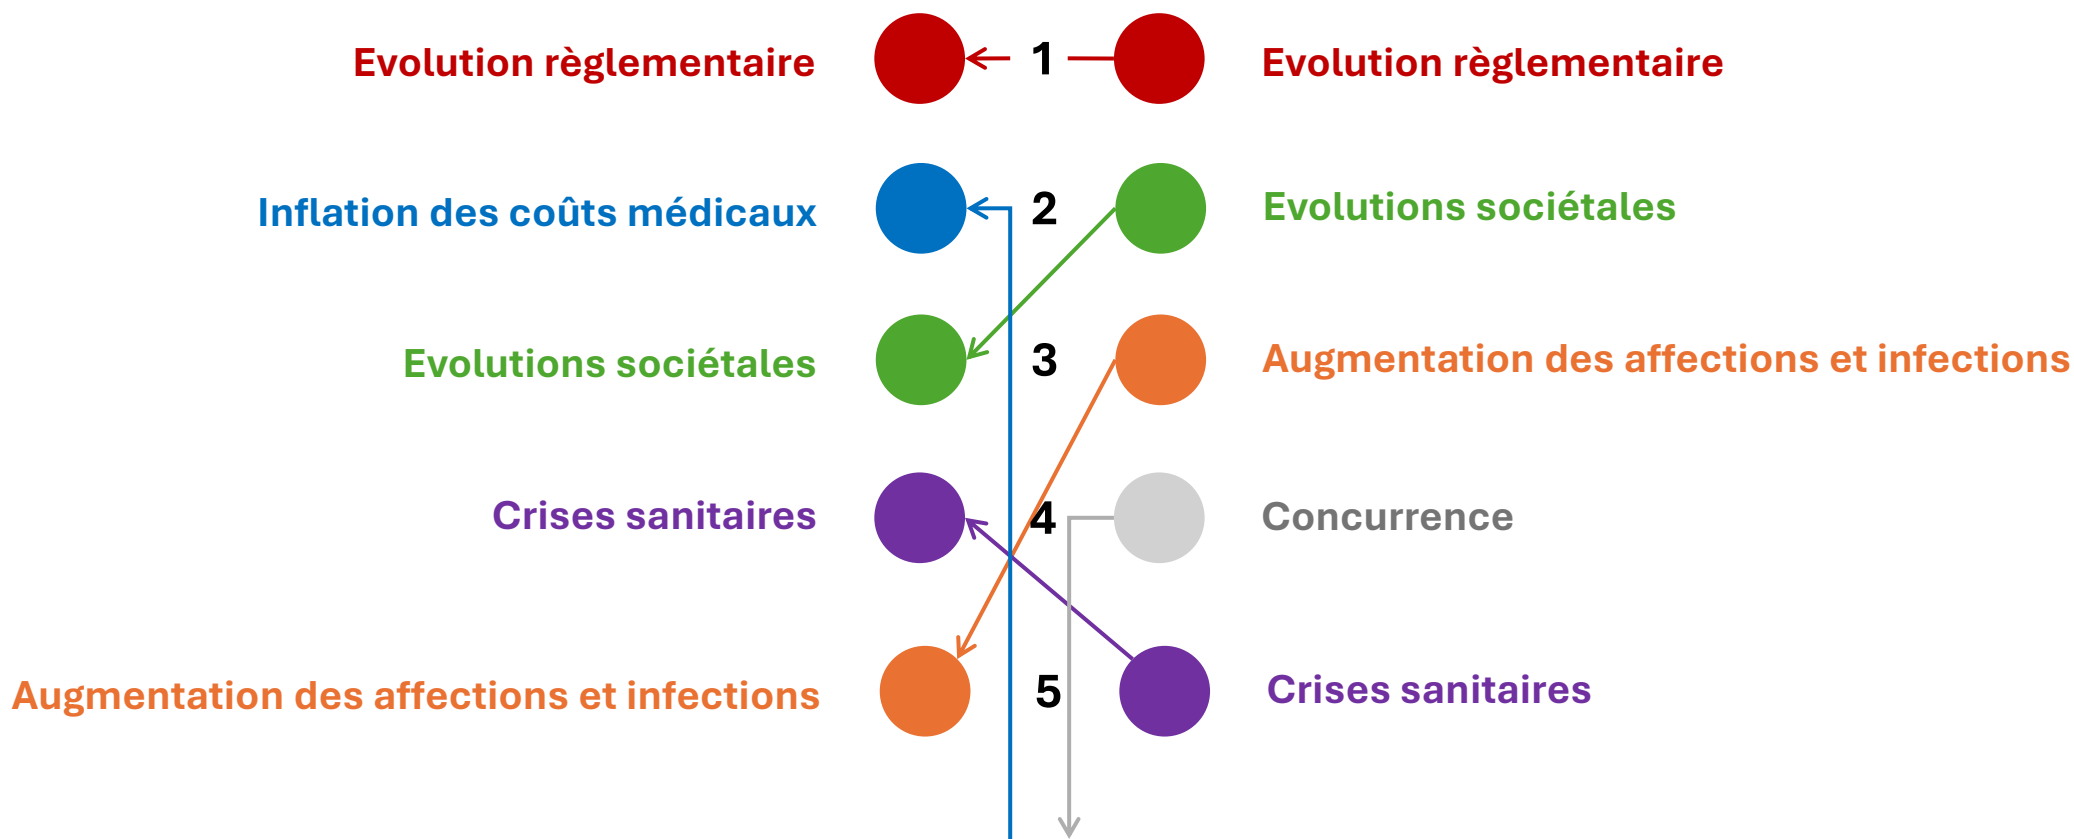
Evolution règlementaire 1 Evolution règlementaire

Inflation des coûts médicaux 2 Evolutions sociétales

Evolutions sociétales 3 Augmentation des affections et infections

Crises sanitaires 4 Concurrence

Augmentation des affections et infections 5 Crises sanitaires